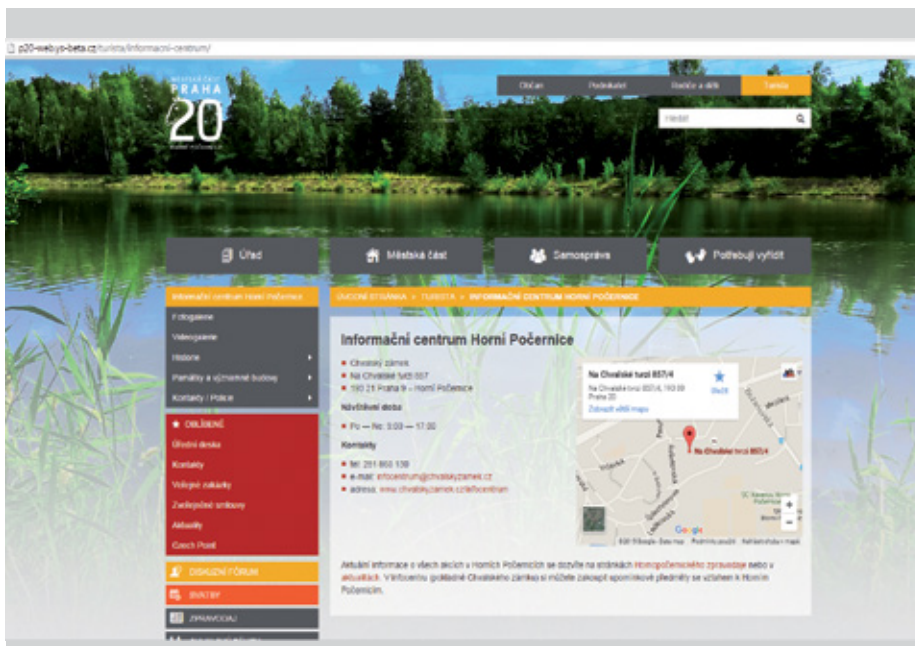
p20-webys-beta.cz/turista/informacni-centrum/

MĚSTSKÁ ČÁST PRAHA 20

Občan | Podnikatel | Rodiče a děti | Turista

Hledat

Úřad | Městská část | Samospráva | Potřebuji vyřídit

Informační centrum Horní Počernice
Fotogalerie
Videogalerie
Historie
Památky a významné budovy
Kontakty / Police

★ OBLÍBENÉ
Úřední deska
Kontakty
Volební základy
Zveřejněné smlouvy
Aktuality
Czech Point

DISKUZNÍ FÓRUM
SVATBY
ZPRAVODAJ

ÚVODNÍ STRÁNKA » TURISTA » INFORMAČNÍ CENTRUM HORNÍ POČERNICE

Informační centrum Horní Počernice

Chvalský zámek
Na Chvalské tvrzi 857
190 21 Praha 9 – Horní Počernice

Návštěvní doba

Po — Ne: 9:00 — 17:00

Kontakty

tel: 281 860 139
e-mail: infocentrum@chvalskyzamek.cz
adresa: www.chvalskyzamek.cz/infocentrum

Na Chvalské tvrzi 857/4
Na Chvalské tvrzi 857/4, 193 00 Praha 20
Zobrazit větší mapu
Uložit

Na Chvalské tvrzi 857/4

Google
©2015 Google · Data map · Podmínky použití · Nahlásit chybu v mapě

Aktuální informace o všech akcích v Horních Počernicích se dozvíte na stránkách Hornopočernického zpravodaje nebo v aktualitách. V Infocentru (přízemí Chvalského zámku) si můžete zakoupit upomínkové předměty se vztahem k Horním Počernicím.